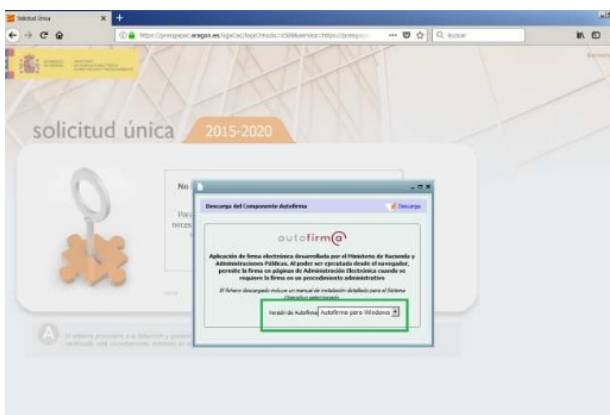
Solicitud Única

https://prexpapac.aragon.es/SigaCas/login?modo=cliWeb&service=https://prexp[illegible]

Buscar

solicitud única 2015-2020

No

Para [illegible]
neces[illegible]

Descarga del Componente Autofirma

Descarga

autofirm@

Aplicación de firma electrónica desarrollada por el Ministerio de Hacienda y Administraciones Públicas. Al poder ser ejecutada desde el navegador, permite la firma en páginas de Administración Electrónica cuando se requiere la firma en un procedimiento administrativo

El fichero descargado incluye un manual de instalación detallado para el Sistema Operativo seleccionado

Versión de Autofirma Autofirma para Windows

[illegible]